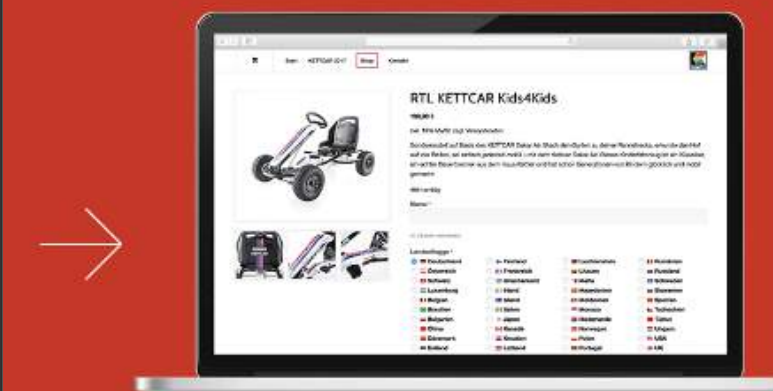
Start KETTCAR 2017 Shop Kontakt

RTL KETTCAR Kids4Kids

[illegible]

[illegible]

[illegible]

Name *

Landesflagge *

Deutschland
Österreich
Schweiz
Luxemburg
Belgien
Bosnien
Bulgarien
China
Dänemark
England
Finnland
Frankreich
Griechenland
Irland
Island
Italien
Japan
Kanada
Kroatien
Lettland
Liechtenstein
Litauen
Malta
Mazedonien
Moldawien
Monaco
Niederlande
Norwegen
Polen
Portugal
Rumänien
Russland
Schweden
Slowenien
Spanien
Tschechien
Türkei
Ungarn
USA
UK